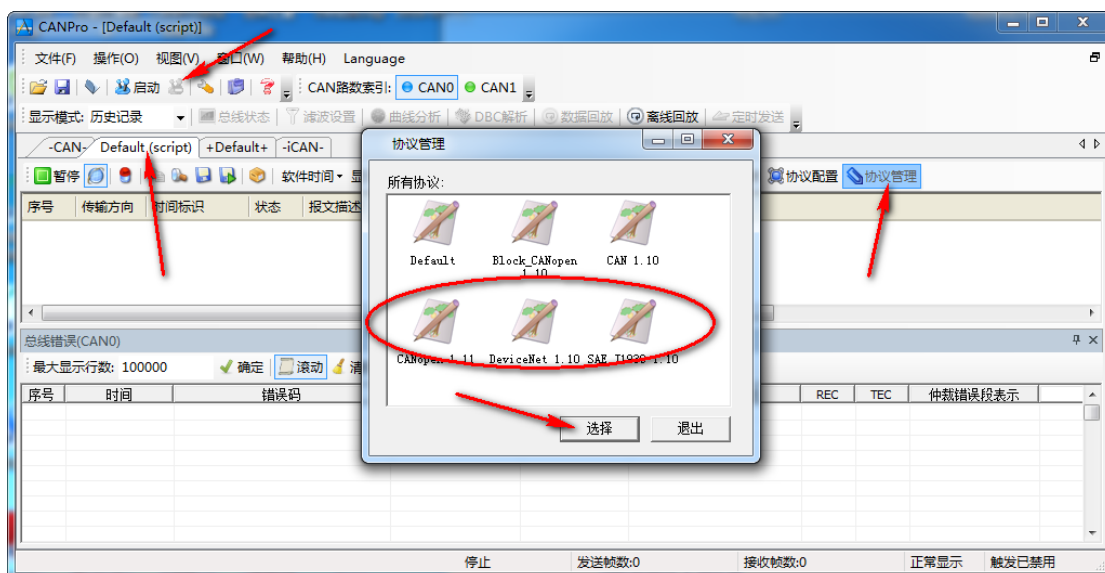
CANPro - [Default (script)]

文件(F) 操作(O) 视图(V) 窗口(W) 帮助(H) Language

启动 CAN路数索引: CAN0 CAN1

显示模式: 历史记录 总线状态 滤波设置 曲线分析 DBC解析 数据回放 离线回放 定时发送

-CAN- Default (script) +Default+ -iCAN-

暂停 软件时间 显 协议配置 协议管理

| 序号 | 传输方向 | 时间标识 | 状态 | 报文描述 |
|---|---|---|---|---|

协议管理

所有协议:

Default
Block_CANopen 1.10
CAN 1.10
CANopen 1.11
DeviceNet 1.10
SAE J1939 1.10

选择 退出

总线错误(CAN0)

最大显示行数: 100000 确定 滚动 清

| 序号 | 时间 | 错误码 | REC | TEC | 仲裁错误段表示 |
|---|---|---|---|---|---|

停止 发送帧数:0 接收帧数:0 正常显示 触发已禁用